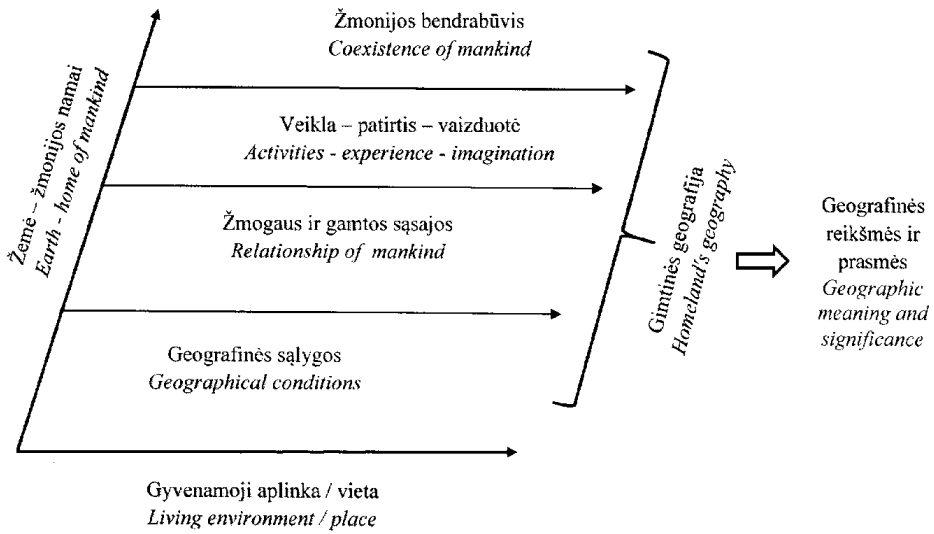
Žemė – žmonijos namai
Earth - home of mankind

Žmonijos bendrabūvis
Coexistence of mankind

Veikla – patirtis – vaizduotė
Activities - experience - imagination

Žmogaus ir gamtos sąsajos
Relationship of mankind

Geografinės sąlygos
Geographical conditions

Gyvenamoji aplinka / vieta
Living environment / place

Gimtinės geografija
Homeland's geography

Geografinės reikšmės ir prasmės
Geographic meaning and significance